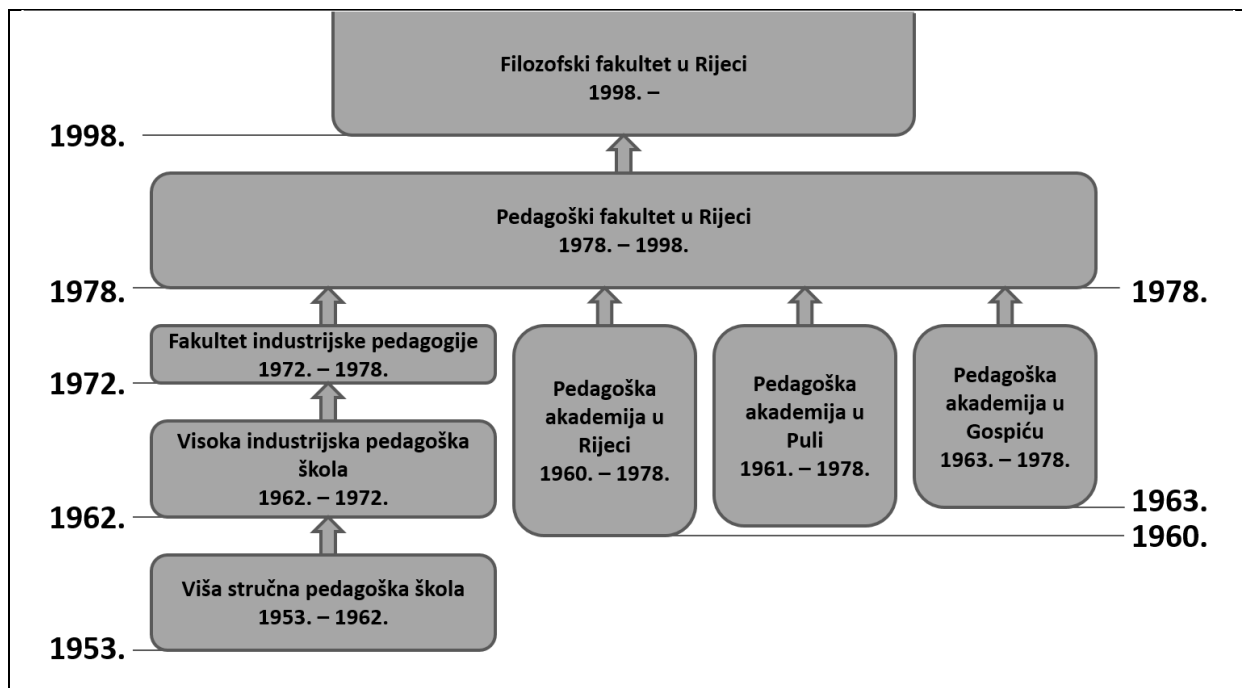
Filozofski fakultet u Rijeci
1998. –

1998.

Pedagoški fakultet u Rijeci
1978. – 1998.

1978.

1978.

Fakultet industrijske pedagogije
1972. – 1978.

1972.

Visoka industrijska pedagoška škola
1962. – 1972.

1962.

Viša stručna pedagoška škola
1953. – 1962.

1953.

Pedagoška akademija u Rijeci
1960. – 1978.

Pedagoška akademija u Puli
1961. – 1978.

Pedagoška akademija u Gospiću
1963. – 1978.

1963.

1960.